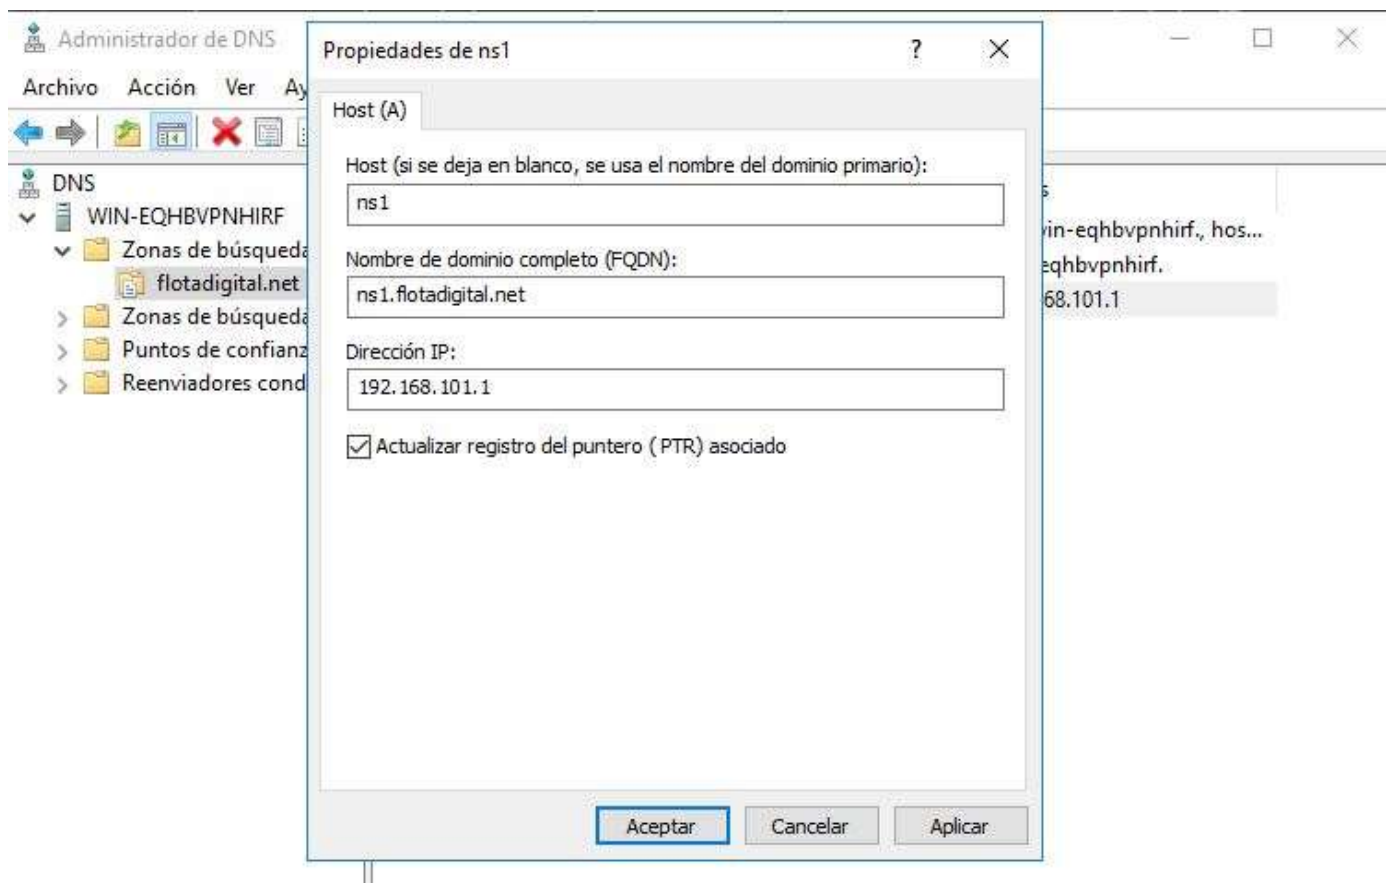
Administrador de DNS

Archivo Acción Ver Ay

DNS
WIN-EQHBVPNHIRF
Zonas de búsqueda
flotadigital.net
Zonas de búsqueda
Puntos de confianz
Reenviadores cond

s
vin-eqhbvpnhirf., hos...
eqhbvpnhirf.
68.101.1

Propiedades de ns1 ? ×

Host (A)

Host (si se deja en blanco, se usa el nombre del dominio primario):
ns1

Nombre de dominio completo (FQDN):
ns1.flotadigital.net

Dirección IP:
192.168.101.1

☑ Actualizar registro del puntero (PTR) asociado

Aceptar Cancelar Aplicar